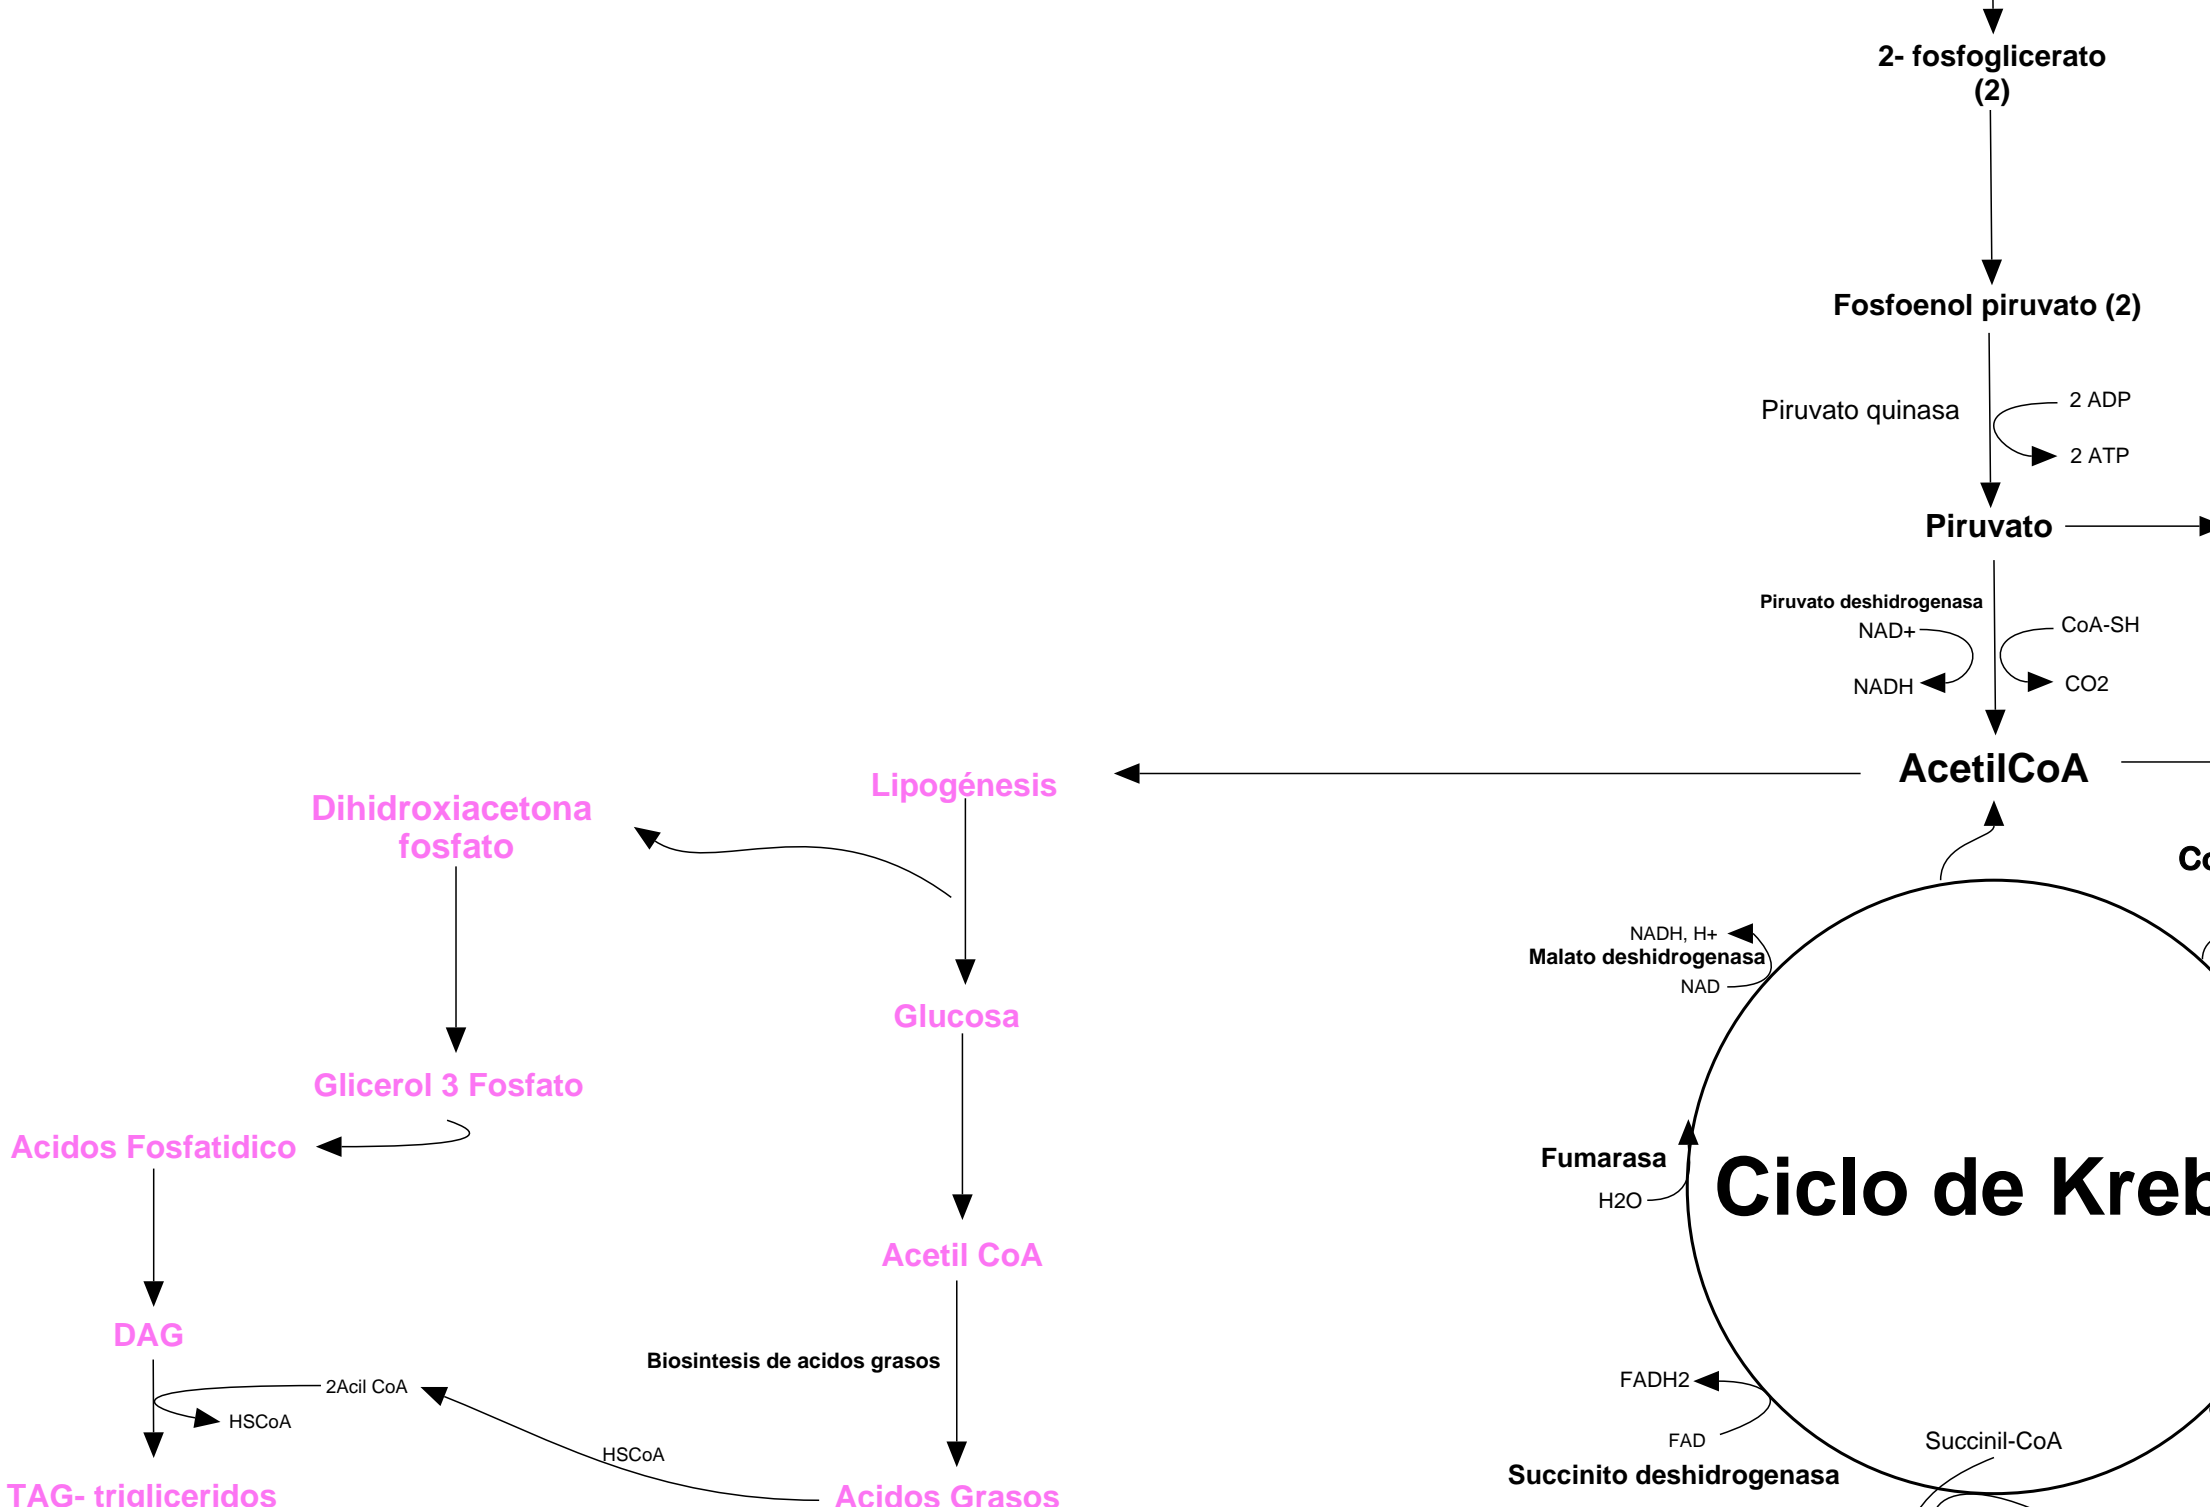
2- fosfoglicerato (2)

Fosfoenol piruvato (2)

Piruvato quinasa

2 ADP

2 ATP

Piruvato

Piruvato deshidrogenasa

NAD+

NADH

CoA-SH

CO2

AcetilCoA

Co

Lipogénesis

Dihidroxiacetona fosfato

Glucosa

Glicerol 3 Fosfato

Acidos Fosfatidico

Acetil CoA

DAG

Biosintesis de acidos grasos

2Acil CoA

HSCoA

HSCoA

TAG- trigliceridos

Acidos Grasos

NADH, H+

Malato deshidrogenasa

NAD

Fumarasa

H2O

Ciclo de Kreb

FADH2

FAD

Succinito deshidrogenasa

Succinil-CoA